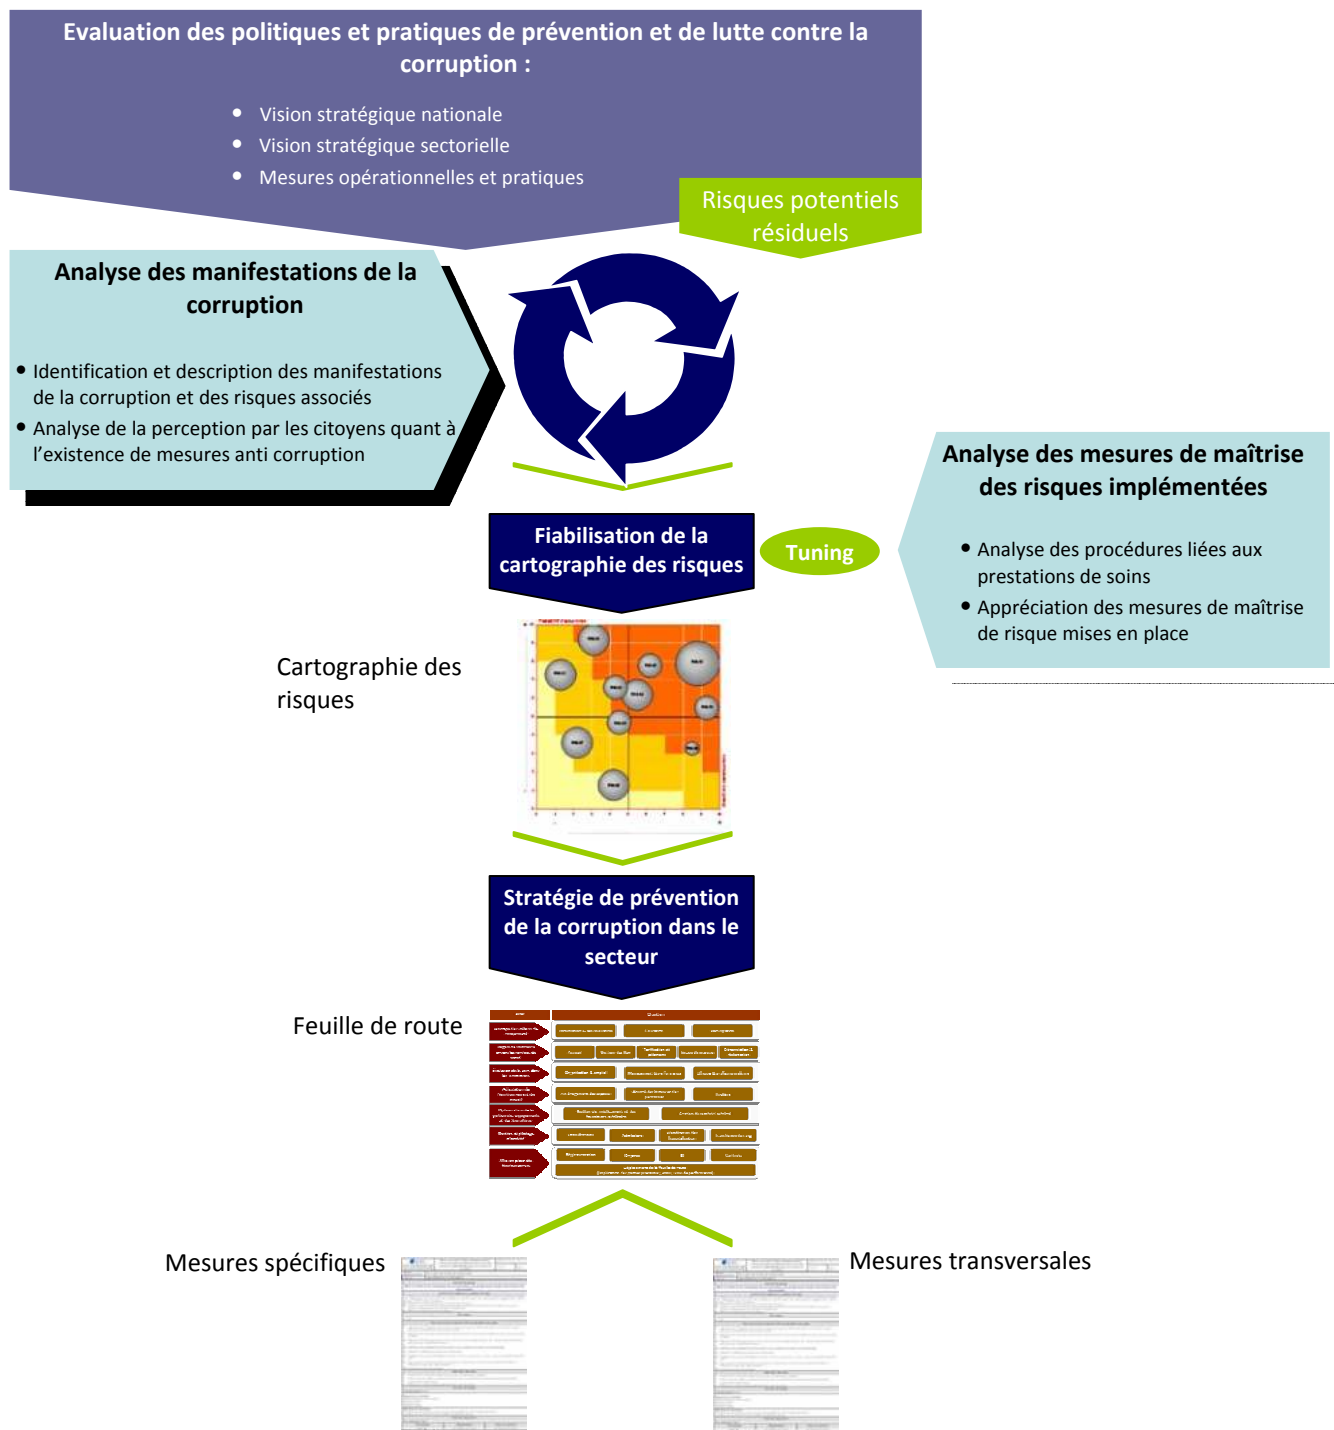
Evaluation des politiques et pratiques de prévention et de lutte contre la corruption :

- Vision stratégique nationale
- Vision stratégique sectorielle
- Mesures opérationnelles et pratiques

Risques potentiels résiduels

Analyse des manifestations de la corruption

- Identification et description des manifestations de la corruption et des risques associés
- Analyse de la perception par les citoyens quant à l'existence de mesures anti corruption

Analyse des mesures de maîtrise des risques implémentées

- Analyse des procédures liées aux prestations de soins
- Appréciation des mesures de maîtrise de risque mises en place

Fiabilisation de la cartographie des risques

Tuning

Cartographie des risques

Stratégie de prévention de la corruption dans le secteur

Feuille de route

Mesures spécifiques

Mesures transversales